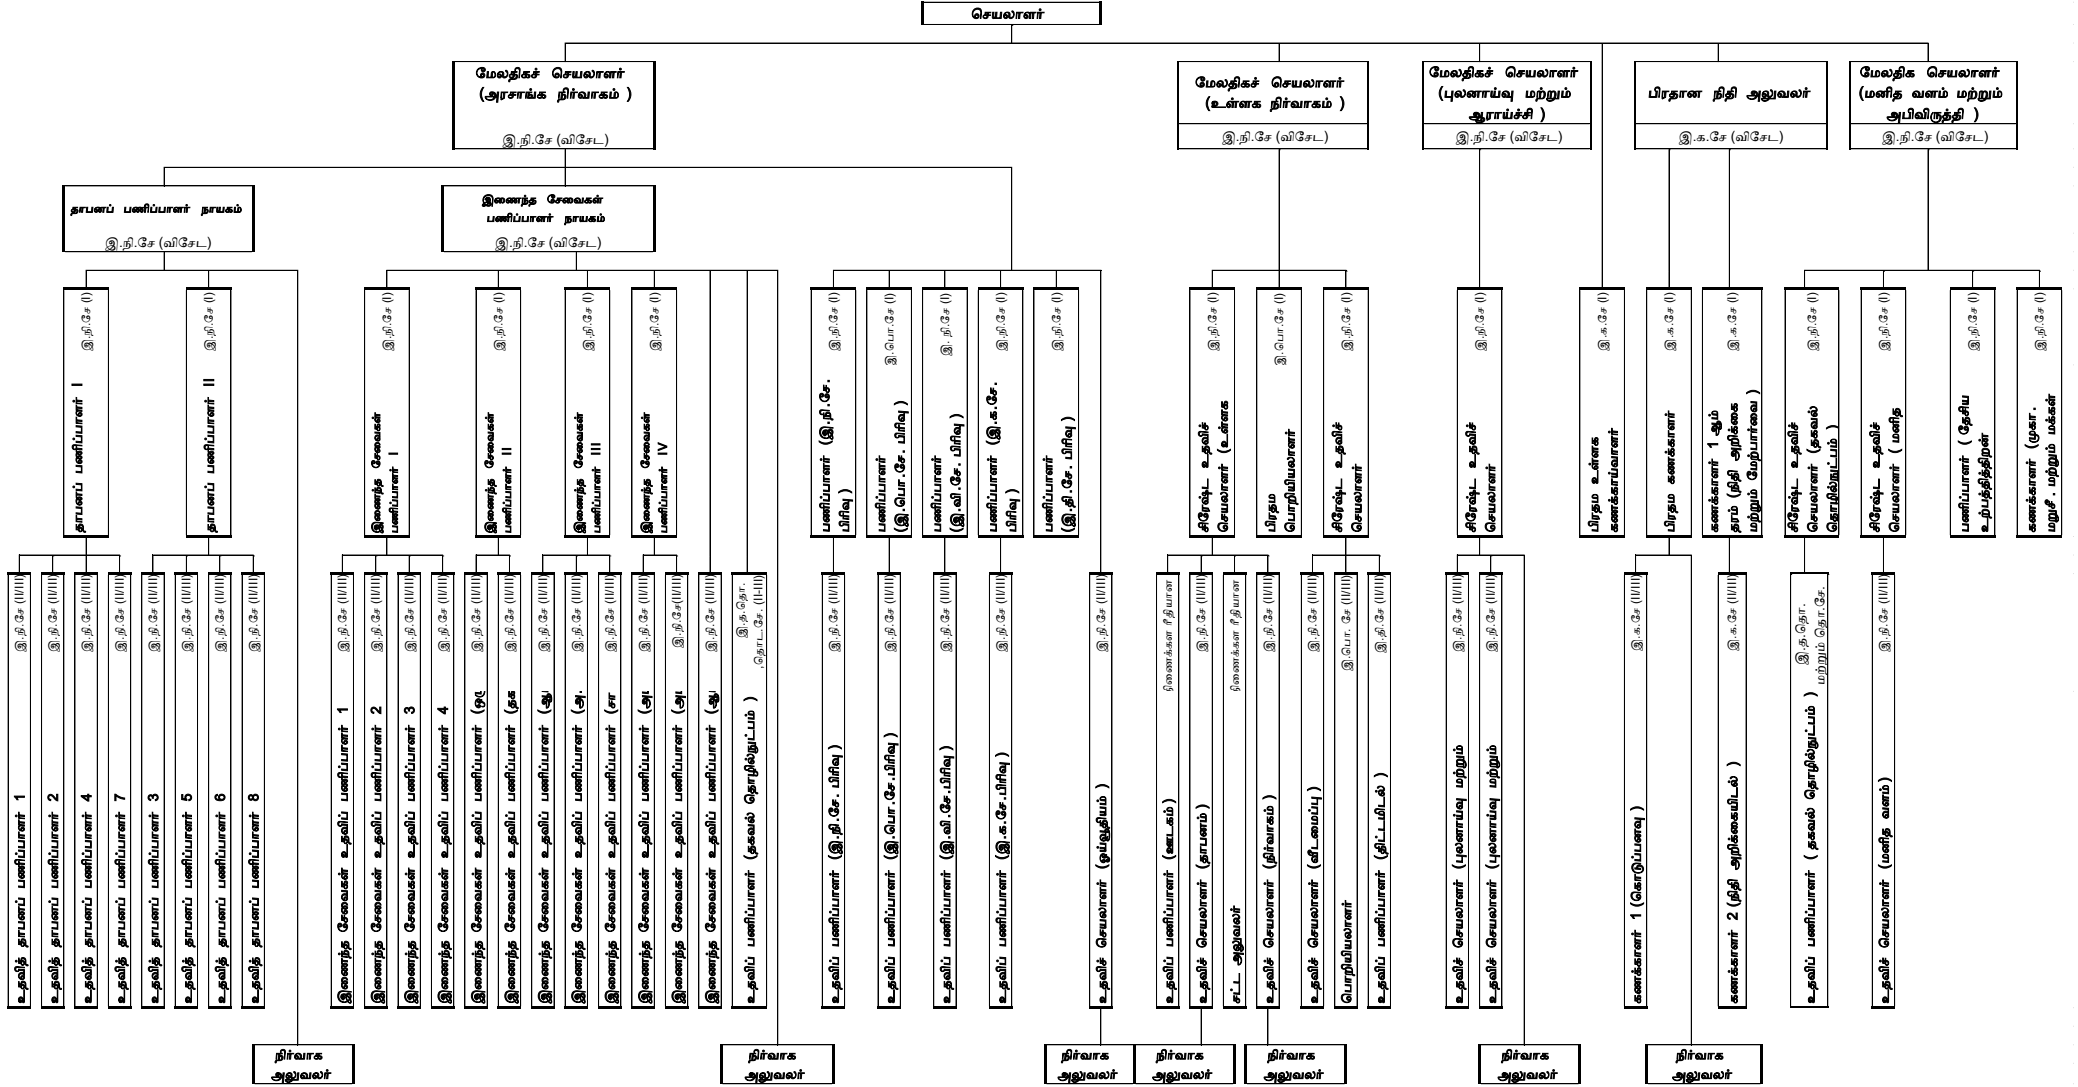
செயலாளர்

மேலதிகச் செயலாளர் (அரசாங்க நிர்வாகம் )
இ.நி.சே (விசேட)

மேலதிகச் செயலாளர் (உள்ளக நிர்வாகம் )
இ.நி.சே (விசேட)

மேலதிகச் செயலாளர் (புலனாய்வு மற்றும் ஆராய்ச்சி )
இ.நி.சே (விசேட)

பிரதான நிதி அலுவலர்
இ.க.சே (விசேட)

மேலதிக செயலாளர் (மனித வளம் மற்றும் அபிவிருத்தி )
இ.நி.சே (விசேட)

தாபனப் பணிப்பாளர் நாயகம்
இ.நி.சே (விசேட)

இணைந்த சேவைகள் பணிப்பாளர் நாயகம்
இ.நி.சே (விசேட)

தாபனப் பணிப்பாளர் I இ.நி.சே (I)
தாபனப் பணிப்பாளர் II இ.நி.சே (I)
இணைந்த சேவைகள் பணிப்பாளர் I இ.நி.சே (I)
இணைந்த சேவைகள் பணிப்பாளர் II இ.நி.சே (I)
இணைந்த சேவைகள் பணிப்பாளர் III இ.நி.சே (I)
இணைந்த சேவைகள் பணிப்பாளர் IV இ.நி.சே (I)
பணிப்பாளர் (இ.நி.சே. பிரிவு ) இ.நி.சே (I)
பணிப்பாளர் (இ.பொ.சே. பிரிவு ) இ.பொ.சே (I)
பணிப்பாளர் (இ.வி.சே. பிரிவு ) இ.நி.சே (I)
பணிப்பாளர் (இ.க.சே. பிரிவு ) இ.நி.சே (I)
பணிப்பாளர் (இ.தி.சே. பிரிவு ) இ.நி.சே (I)
சிரேஷ்ட உதவிச் செயலாளர் (உள்ளக இ.நி.சே (I)
பிரதம பொறியியலாளர் இ.பொ.சே (I)
சிரேஷ்ட உதவிச் செயலாளர் இ.நி.சே (I)
சிரேஷ்ட உதவிச் செயலாளர் இ.நி.சே (I)
பிரதம உள்ளக கணக்காய்வாளர் இ.க.சே (I)
பிரதம கணக்காளர் இ.க.சே (I)
கணக்காளர் 1 ஆம் தாம் (நிதி அறிக்கை மற்றும் மேற்பார்வை ) இ.க.சே (I)
சிரேஷ்ட உதவிச் செயலாளர் (தகவல் தொழில்நுட்பம் ) இ.நி.சே (I)
சிரேஷ்ட உதவிச் செயலாளர் ( மனித இ.நி.சே (I)
பணிப்பாளர் ( தேசிய உற்பத்தித்திறன் இ.நி.சே (I)
கணக்காளர் (முகா. மறுசீ. மற்றும் மக்கள் இ.நி.சே (I)

உதவித் தாபனப் பணிப்பாளர் 1 இ.நி.சே (II/III)
உதவித் தாபனப் பணிப்பாளர் 2 இ.நி.சே (II/III)
உதவித் தாபனப் பணிப்பாளர் 4 இ.நி.சே (II/III)
உதவித் தாபனப் பணிப்பாளர் 7 இ.நி.சே (II/III)
உதவித் தாபனப் பணிப்பாளர் 3 இ.நி.சே (II/III)
உதவித் தாபனப் பணிப்பாளர் 5 இ.நி.சே (II/III)
உதவித் தாபனப் பணிப்பாளர் 6 இ.நி.சே (II/III)
உதவித் தாபனப் பணிப்பாளர் 8 இ.நி.சே (II/III)
இணைந்த சேவைகள் உதவிப் பணிப்பாளர் 1 இ.நி.சே (II/III)
இணைந்த சேவைகள் உதவிப் பணிப்பாளர் 2 இ.நி.சே (II/III)
இணைந்த சேவைகள் உதவிப் பணிப்பாளர் 3 இ.நி.சே (II/III)
இணைந்த சேவைகள் உதவிப் பணிப்பாளர் 4 இ.நி.சே (II/III)
இணைந்த சேவைகள் உதவிப் பணிப்பாளர் (மொ இ.நி.சே (II/III)
இணைந்த சேவைகள் உதவிப் பணிப்பாளர் (சுக இ.நி.சே (II/III)
இணைந்த சேவைகள் உதவிப் பணிப்பாளர் (ஆ இ.நி.சே (II/III)
இணைந்த சேவைகள் உதவிப் பணிப்பாளர் (அ. இ.நி.சே (II/III)
இணைந்த சேவைகள் உதவிப் பணிப்பாளர் (சா இ.நி.சே (II/III)
இணைந்த சேவைகள் உதவிப் பணிப்பாளர் (அ இ.நி.சே (II/III)
இணைந்த சேவைகள் உதவிப் பணிப்பாளர் (அ இ.நி.சே(II/III)
இணைந்த சேவைகள் உதவிப் பணிப்பாளர் (ஆ இ.நி.சே (II/III)
உதவிப் பணிப்பாளர் (தகவல் தொழில்நுட்பம் ) இ.த.தொ. தொ.சே. (II-III)
உதவிப் பணிப்பாளர் (இ.நி.சே. பிரிவு ) இ.நி.சே (II/III)
உதவிப் பணிப்பாளர் (இ.பொ.சே.பிரிவு ) இ.நி.சே (II/III)
உதவிப் பணிப்பாளர் (இ.வி.சே.பிரிவு ) இ.நி.சே (II/III)
உதவிப் பணிப்பாளர் (இ.க.சே.பிரிவு ) இ.நி.சே (II/III)
உதவிச் செயலாளர் (ஒழுக்கம் ) இ.நி.சே (II/III)
உதவிப் பணிப்பாளர் (ஊடகம் ) நிரைக்கள ரீதியான
உதவிச் செயலாளர் (தாபனம் ) இ.நி.சே (II/III)
சட்ட அலுவலர் நிரைக்கள ரீதியான
உதவிச் செயலாளர் (நிர்வாகம் ) இ.நி.சே (II/III)
உதவிச் செயலாளர் (வீடமைப்பு ) இ.நி.சே (II/III)
பொறியியலாளர் இ.பொ.சே (II/III)
உதவிப் பணிப்பாளர் (திட்டமிடல் ) இ.நி.சே (II/III)
உதவிச் செயலாளர் (புலனாய்வு மற்றும் இ.நி.சே (II/III)
உதவிச் செயலாளர் (புலனாய்வு மற்றும் இ.நி.சே (II/III)
கணக்காளர் 1 (கொடுப்பனவு ) இ.க.சே (II/III)
கணக்காளர் 2 (நிதி அறிக்கையிடல் ) இ.க.சே (II/III)
உதவிப் பணிப்பாளர் ( தகவல் தொழில்நுட்பம் ) இ.த.தொ. மற்றும் தொ.சே.
உதவிச் செயலாளர் (மனித வளம் ) இ.நி.சே (II/III)

நிர்வாக அலுவலர்
நிர்வாக அலுவலர்
நிர்வாக அலுவலர்
நிர்வாக அலுவலர்
நிர்வாக அலுவலர்
நிர்வாக அலுவலர்
நிர்வாக அலுவலர்